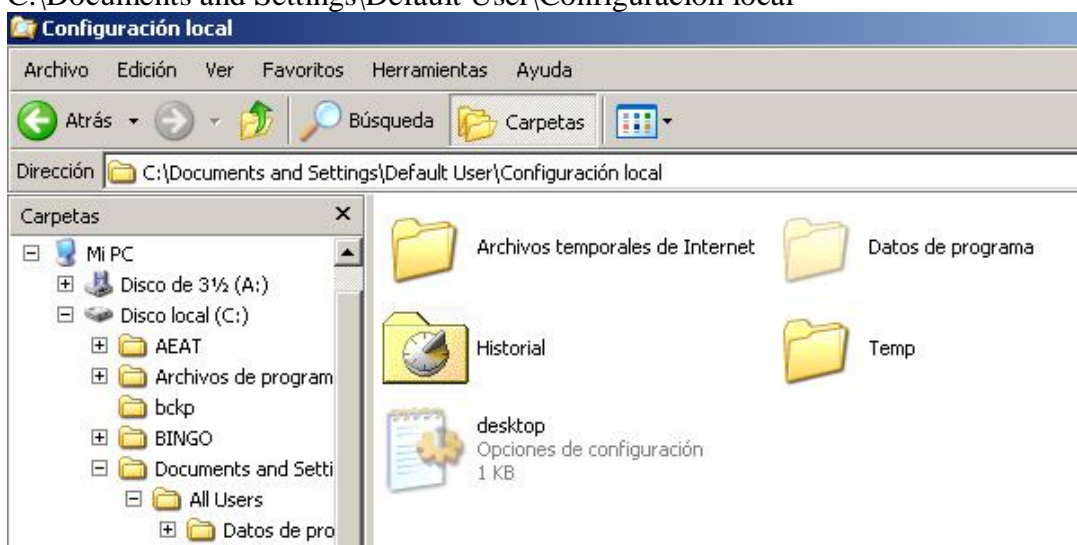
C:\Documents and Settings\Default User\Configuración local

Configuración local

Archivo Edición Ver Favoritos Herramientas Ayuda

Atrás Búsqueda Carpetas

Dirección C:\Documents and Settings\Default User\Configuración local

Carpetas ×

Mi PC
Disco de 3½ (A:)
Disco local (C:)
AEAT
Archivos de program
bckp
BINGO
Documents and Setti
All Users
Datos de pro

Archivos temporales de Internet
Datos de programa
Historial
Temp
desktop
Opciones de configuración
1 KB